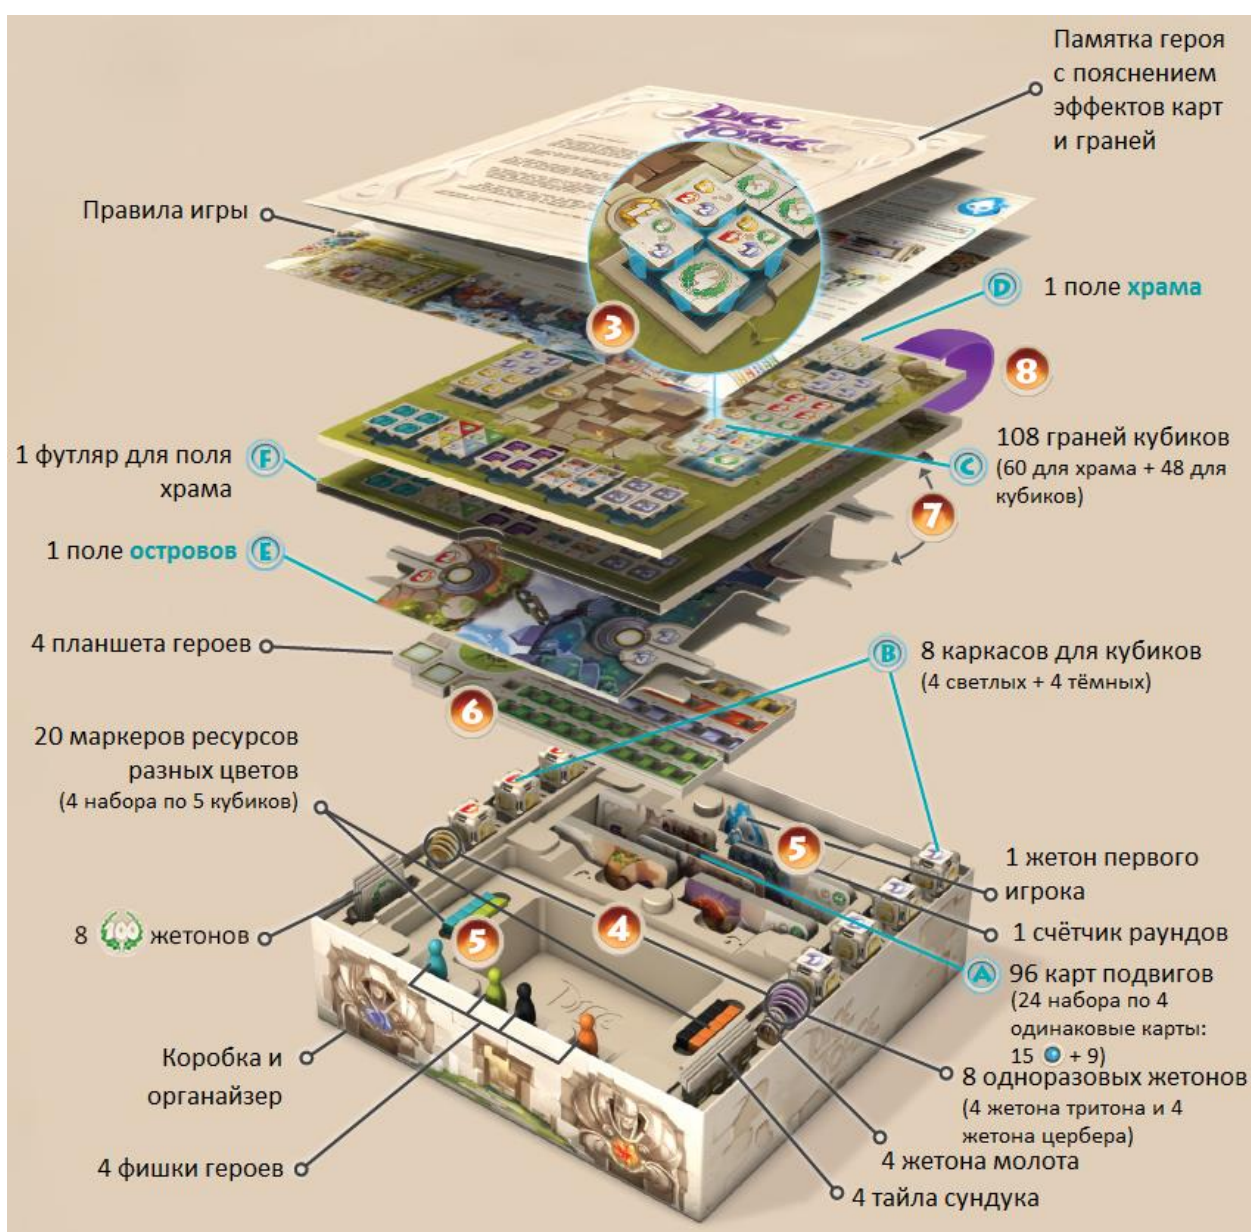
Памятка героя с пояснением эффектов карт и граней

Dice Forge

Правила игры

3

D 1 поле храма

8

1 футляр для поля храма F

C 108 граней кубиков (60 для храма + 48 для кубиков)

7

1 поле островов E

4 планшета героев

B 8 каркасов для кубиков (4 светлых + 4 тёмных)

6

20 маркеров ресурсов разных цветов (4 набора по 5 кубиков)

5

1 жетон первого игрока

8 100 жетонов

5

4

1 счётчик раундов

A 96 карт подвигов (24 набора по 4 одинаковые карты: 15 + 9)

Коробка и органайзер

8 одноразовых жетонов (4 жетона тритона и 4 жетона цербера)

4 жетона молота

4 фишки героев

4 тайла сундука